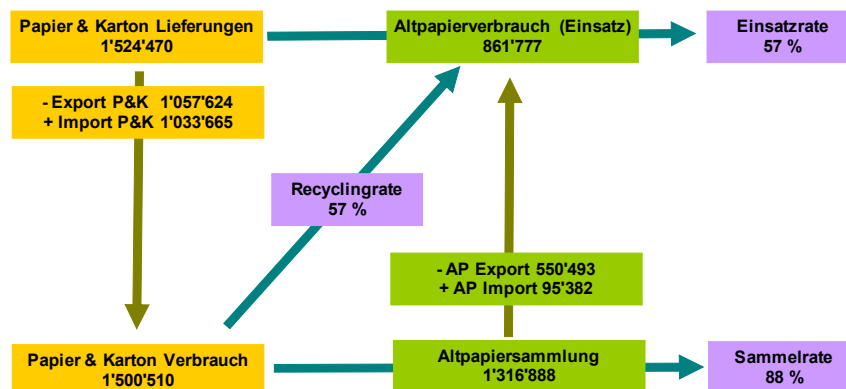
Papier & Karton Lieferungen
1'524'470

Altpapierverbrauch (Einsatz)
861'777

Einsatzrate
57 %

- Export P&K 1'057'624
+ Import P&K 1'033'665

Recyclingrate
57 %

- AP Export 550'493
+ AP Import 95'382

Papier & Karton Verbrauch
1'500'510

Altpapiersammlung
1'316'888

Sammelrate
88 %